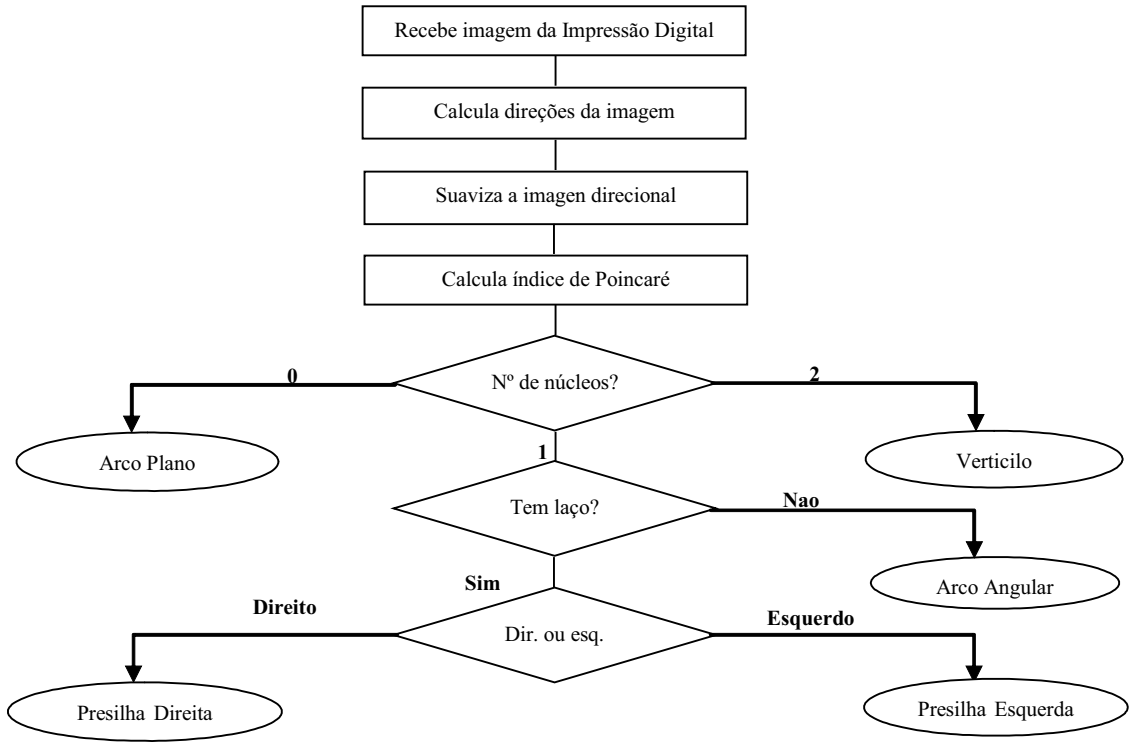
Recebe imagem da Impressão Digital

Calcula direções da imagem

Suaviza a imagen direcional

Calcula índice de Poincaré

0

Nº de núcleos?

2

Arco Plano

Verticilo

1

Tem laço?

Nao

Arco Angular

Sim

Direito

Dir. ou esq.

Esquerdo

Presilha Direita

Presilha Esquerda